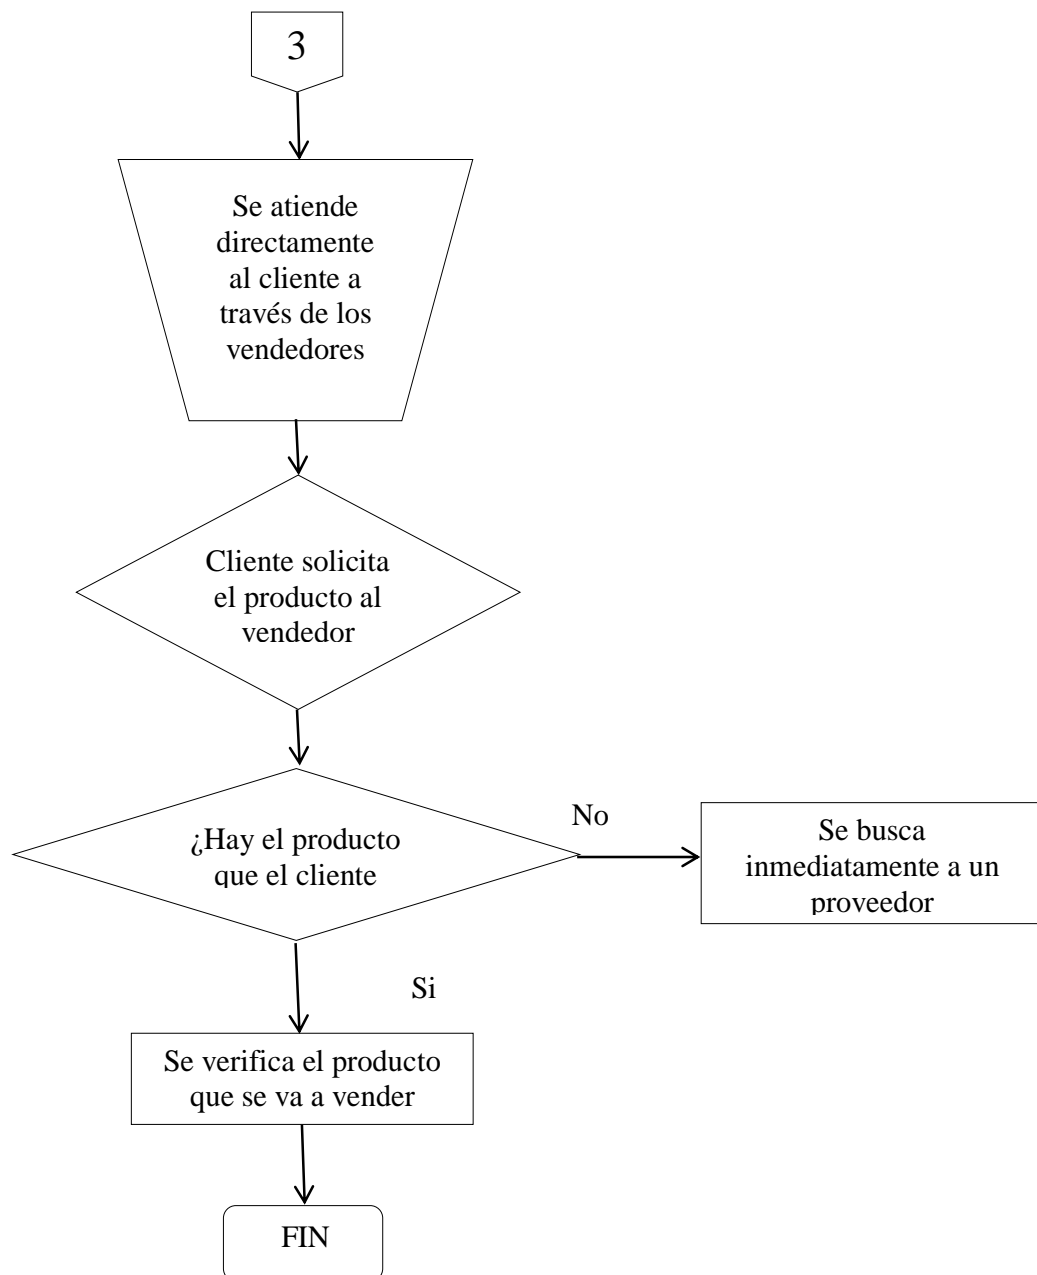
3

Se atiende directamente al cliente a través de los vendedores

Cliente solicita el producto al vendedor

¿Hay el producto que el cliente

No

Se busca inmediatamente a un proveedor

Si

Se verifica el producto que se va a vender

FIN